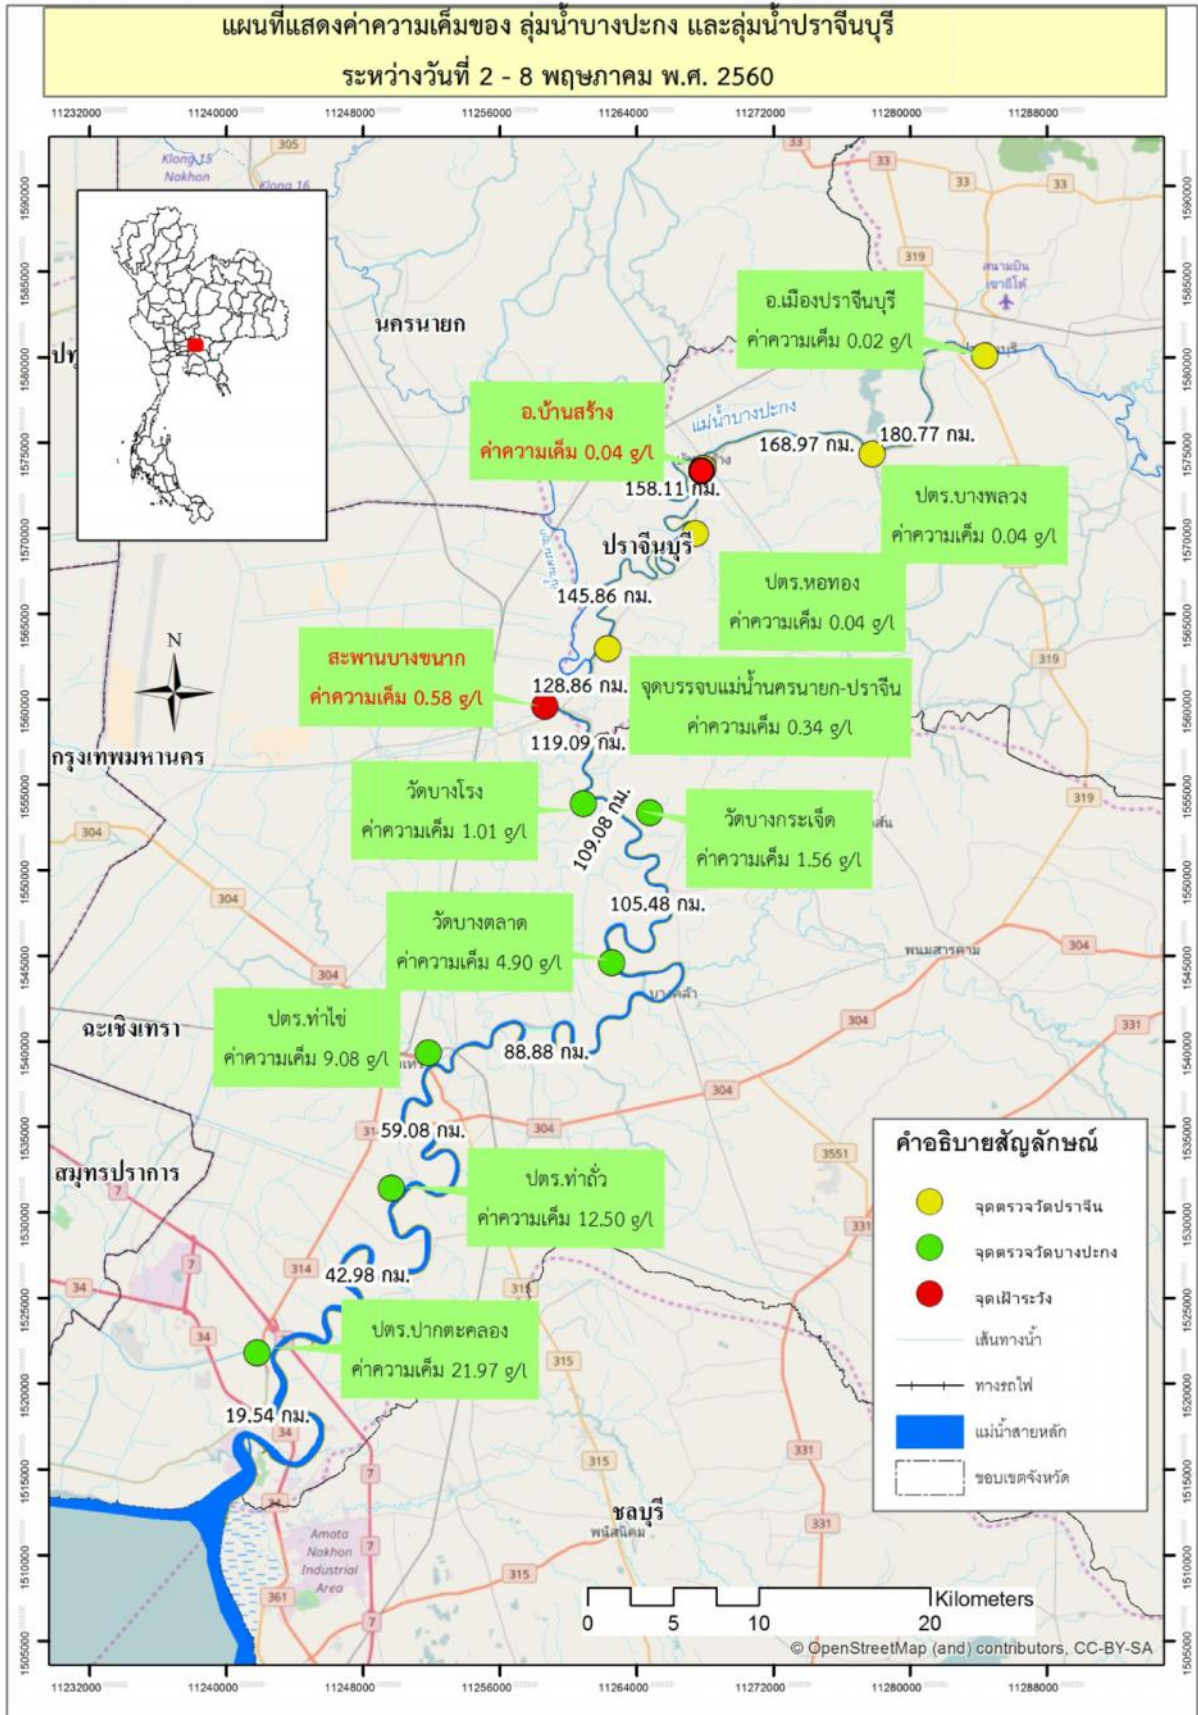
แผนที่แสดงค่าความเค็มของ ลุ่มน้ำบางปะกง และลุ่มน้ำปราจีนบุรี
ระหว่างวันที่ 2 - 8 พฤษภาคม พ.ศ. 2560

11232000 11240000 11248000 11256000 11264000 11272000 11280000 11288000

1590000 1585000 1580000 1575000 1570000 1565000 1560000 1555000 1550000 1545000 1540000 1535000 1530000 1525000 1520000 1515000 1510000 1505000

Klong 15 Nakhon
Klong 16
305
33
33
33
33
319
สนามบิน เขาอีโต้
นครนายก
ปทุ
อ.เมืองปราจีนบุรี
ค่าความเค็ม 0.02 g/l
อ.บ้านสร้าง
ค่าความเค็ม 0.04 g/l
แม่น้ำบางปะกง
168.97 กม.
180.77 กม.
158.11 กม.
ปตร.บางพลวง
ค่าความเค็ม 0.04 g/l
ปราจีนบุรี
145.86 กม.
ปตร.หอทอง
ค่าความเค็ม 0.04 g/l
N
สะพานบางขนาก
ค่าความเค็ม 0.58 g/l
128.86 กม.
จุดบรรจบแม่น้ำนครนายก-ปราจีน
ค่าความเค็ม 0.34 g/l
319
119.09 กม.
กรุงเทพมหานคร
วัดบางโรง
ค่าความเค็ม 1.01 g/l
109.08 กม.
วัดบางกระเจ็ด
ค่าความเค็ม 1.56 g/l
319
304
304
105.48 กม.
วัดบางตลาด
ค่าความเค็ม 4.90 g/l
304
พนมสารคาม
304
ฉะเชิงเทรา
ปตร.ท่าไข่
ค่าความเค็ม 9.08 g/l
88.88 กม.
304
331
304
59.08 กม.
304
3551
สมุทรปราการ
ปตร.ท่าถั่ว
ค่าความเค็ม 12.50 g/l
331
7
314
42.98 กม.
315
34
34
ปตร.ปากตะคลอง
ค่าความเค็ม 21.97 g/l
315
19.54 กม.
34
331
7
315
ชลบุรี
พนัสนิคม
331
Amata Nakhon Industrial Area
7
315
361
7

คำอธิบายสัญลักษณ์
จุดตรวจวัดปราจีน
จุดตรวจวัดบางปะกง
จุดเฝ้าระวัง
เส้นทางน้ำ
ทางรถไฟ
แม่น้ำสายหลัก
ขอบเขตจังหวัด

Kilometers
0 5 10 20
© OpenStreetMap (and) contributors, CC-BY-SA